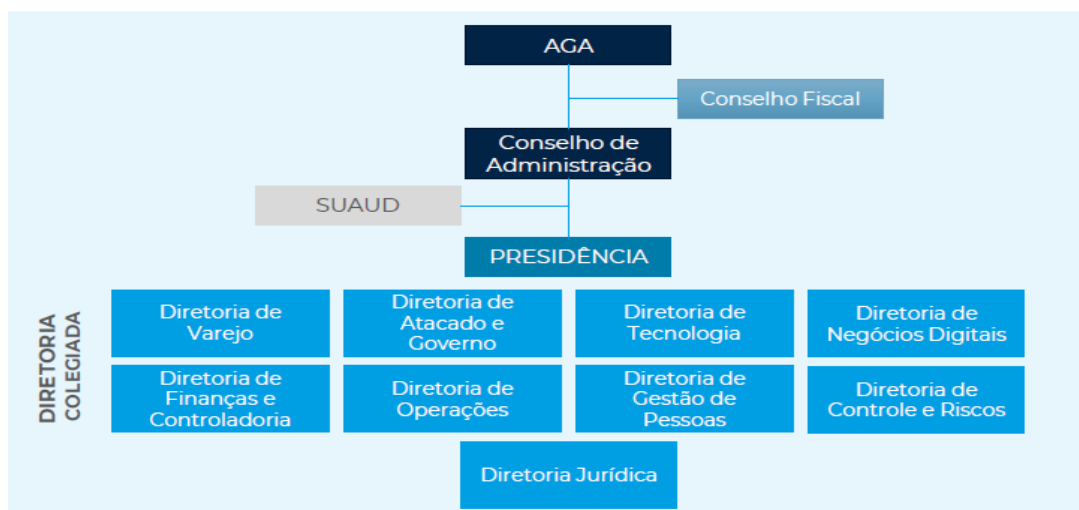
AGA

Conselho Fiscal

Conselho de Administração

SUAUD

PRESIDÊNCIA

DIRETORIA COLEGIADA

Diretoria de Varejo

Diretoria de Atacado e Governo

Diretoria de Tecnologia

Diretoria de Negócios Digitais

Diretoria de Finanças e Controladoria

Diretoria de Operações

Diretoria de Gestão de Pessoas

Diretoria de Controle e Riscos

Diretoria Jurídica